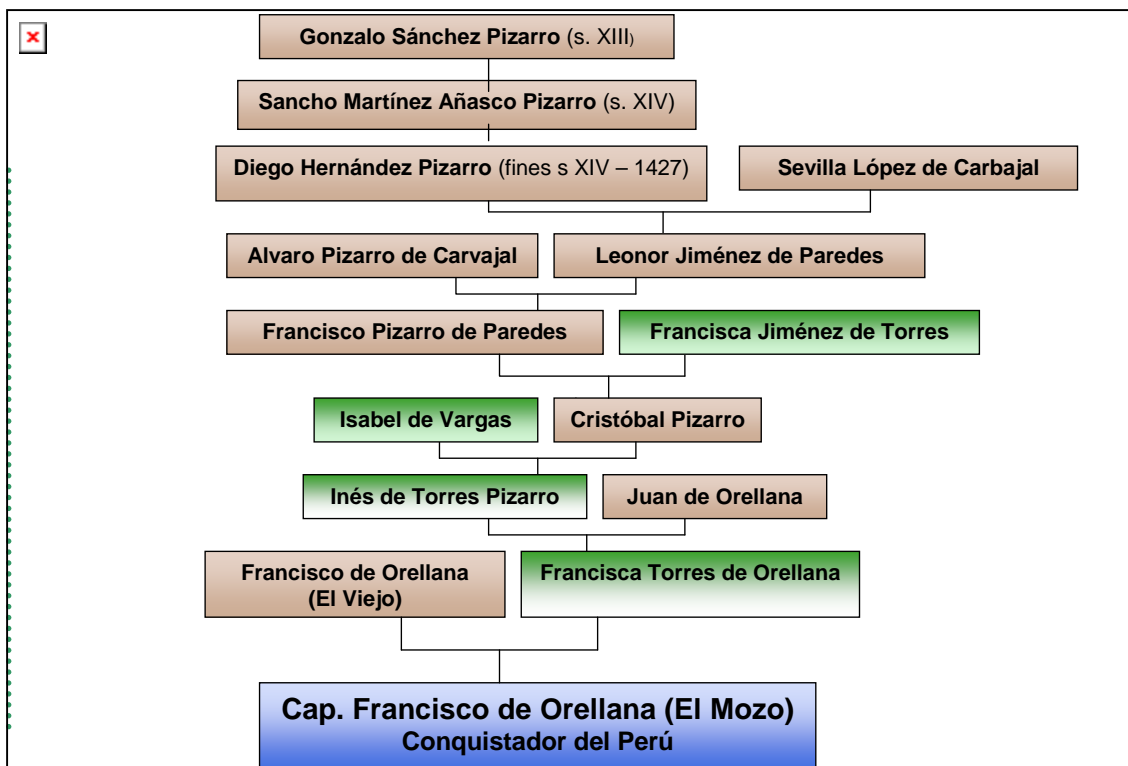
Gonzalo Sánchez Pizarro (s. XIII)

Sancho Martínez Añasco Pizarro (s. XIV)

Diego Hernández Pizarro (fines s XIV – 1427)

Sevilla López de Carbajal

Alvaro Pizarro de Carvajal

Leonor Jiménez de Paredes

Francisco Pizarro de Paredes

Francisca Jiménez de Torres

Isabel de Vargas

Cristóbal Pizarro

Inés de Torres Pizarro

Juan de Orellana

Francisco de Orellana (El Viejo)

Francisca Torres de Orellana

Cap. Francisco de Orellana (El Mozo)
Conquistador del Perú